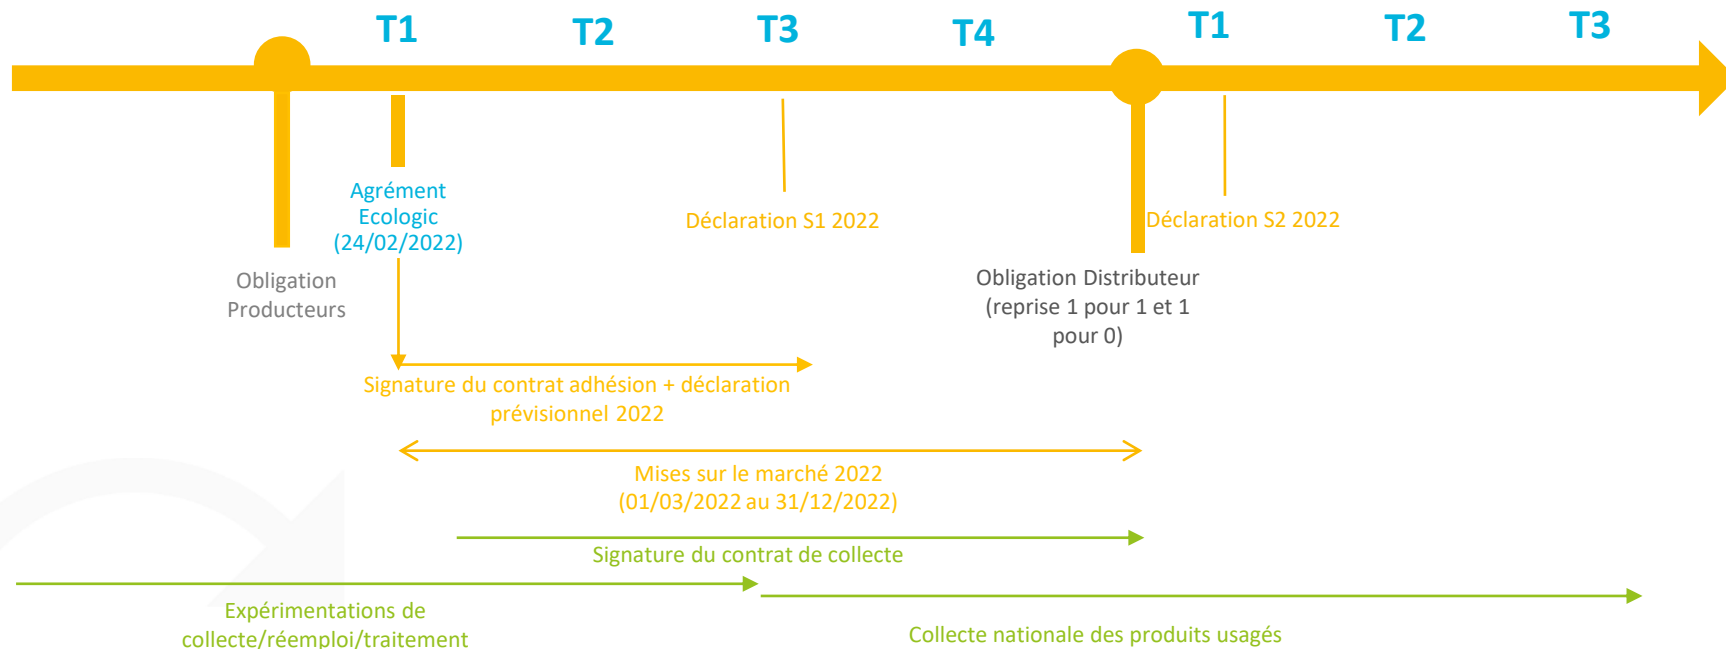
T1 T2 T3 T4 T1 T2 T3

Agrément Ecologic (24/02/2022)

Déclaration S1 2022

Déclaration S2 2022

Obligation Producteurs

Obligation Distributeur (reprise 1 pour 1 et 1 pour 0)

Signature du contrat adhésion + déclaration prévisionnel 2022

Mises sur le marché 2022 (01/03/2022 au 31/12/2022)

Signature du contrat de collecte

Expérimentations de collecte/réemploi/traitement

Collecte nationale des produits usagés